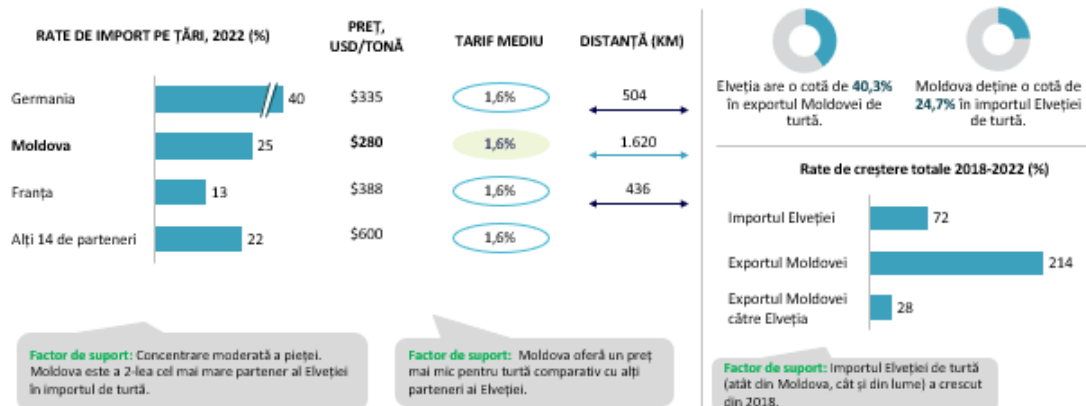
RATE DE IMPORT PE ȚĂRI, 2022 (%)

PREȚ, USD/TONĂ

TARIF MEDIU

DISTANȚĂ (KM)

| | | | | |
|---|---|---|---|---|
| Germania | 40 | $335 | 1,6% | 504 |
| **Moldova** | 25 | **$280** | 1,6% | 1.620 |
| Franța | 13 | $388 | 1,6% | 436 |
| Alți 14 de parteneri | 22 | $600 | 1,6% | |

Elveția are o cotă de **40,3%** în exportul Moldovei de turtă.

Moldova deține o cotă de **24,7%** în importul Elveției de turtă.

Rate de creștere totale 2018-2022 (%)

Importul Elveției 72

Exportul Moldovei 214

Exportul Moldovei către Elveția 28

**Factor de suport:** Concentrare moderată a pieței. Moldova este a 2-lea cel mai mare partener al Elveției în importul de turtă.

**Factor de suport:** Moldova oferă un preț mai mic pentru turtă comparativ cu alți parteneri ai Elveției.

**Factor de suport:** Importul Elveției de turtă (atât din Moldova, cât și din lume) a crescut din 2018.